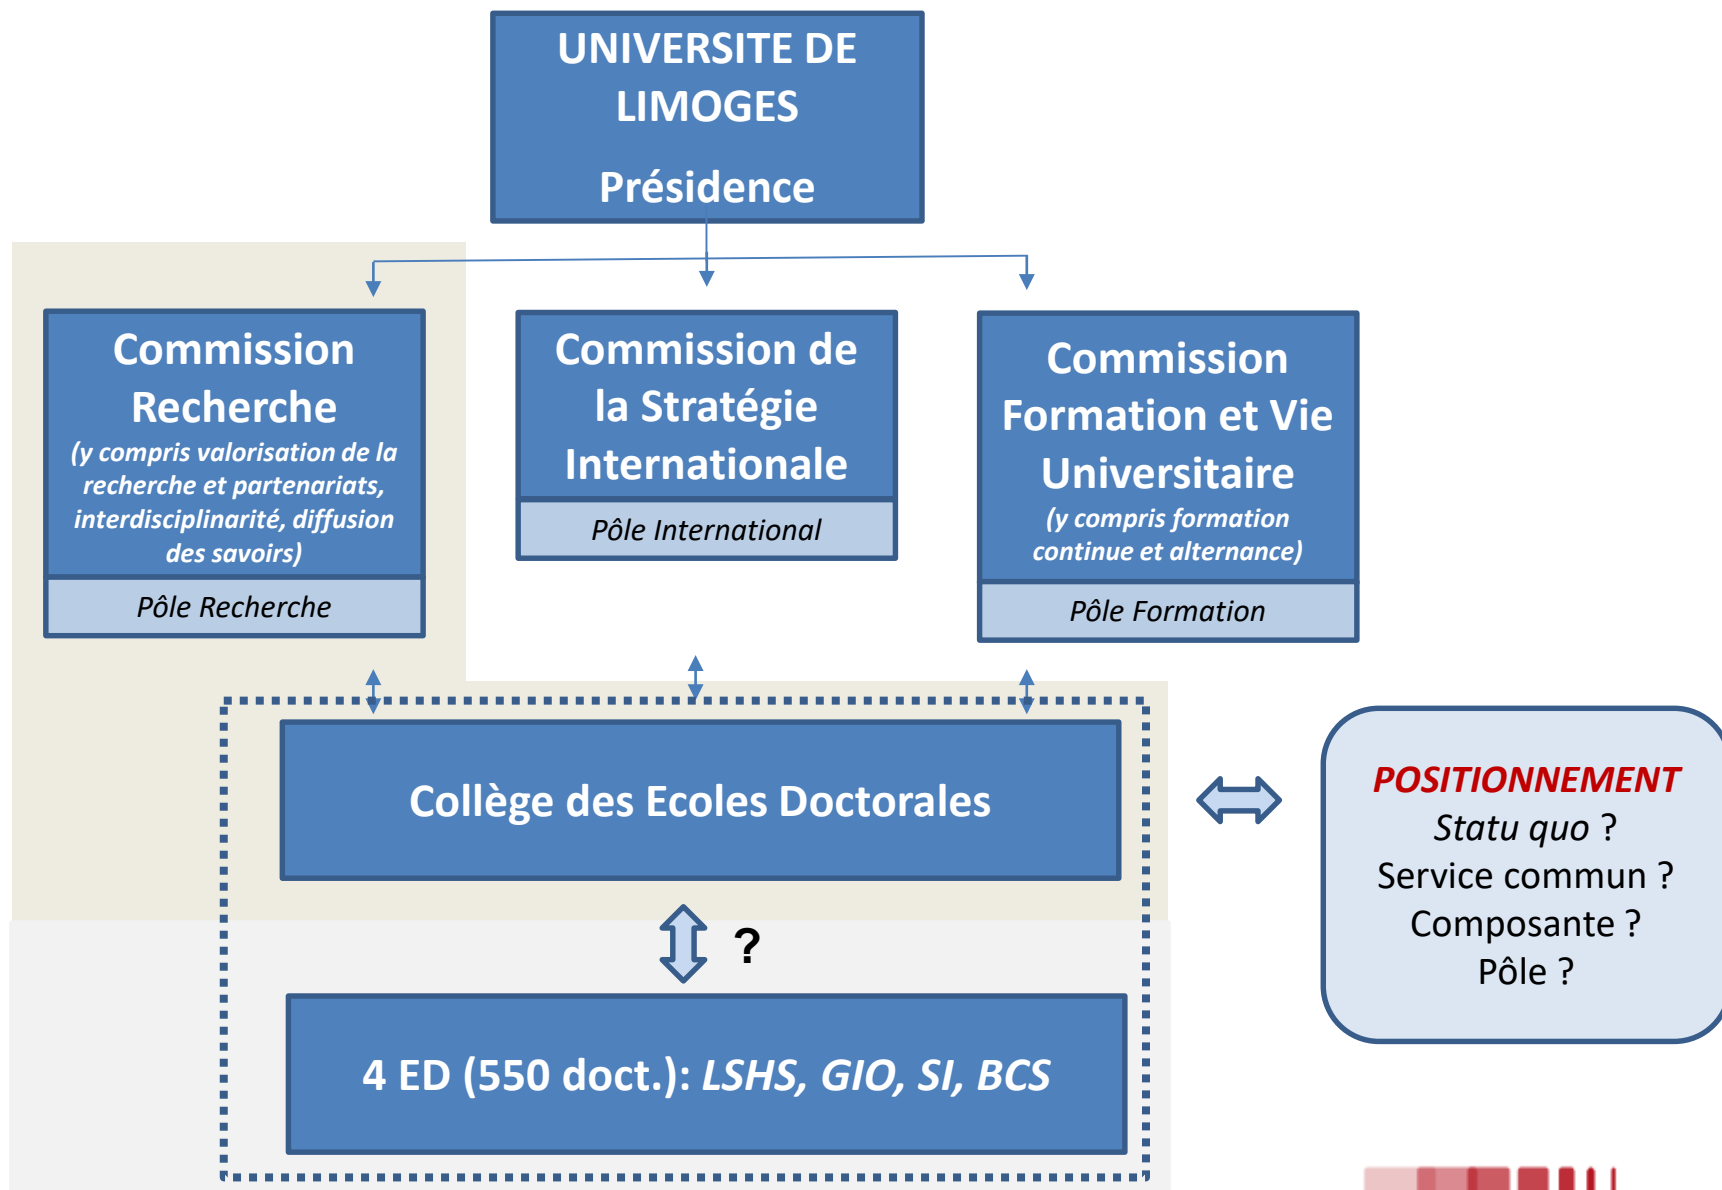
UNIVERSITE DE LIMOGES

Présidence

Commission Recherche
(y compris valorisation de la recherche et partenariats, interdisciplinarité, diffusion des savoirs)

Pôle Recherche

Commission de la Stratégie Internationale

Pôle International

Commission Formation et Vie Universitaire
(y compris formation continue et alternance)

Pôle Formation

Collège des Ecoles Doctorales

?

4 ED (550 doct.): *LSHS, GIO, SI, BCS*

POSITIONNEMENT
*Statu quo* ?
Service commun ?
Composante ?
Pôle ?